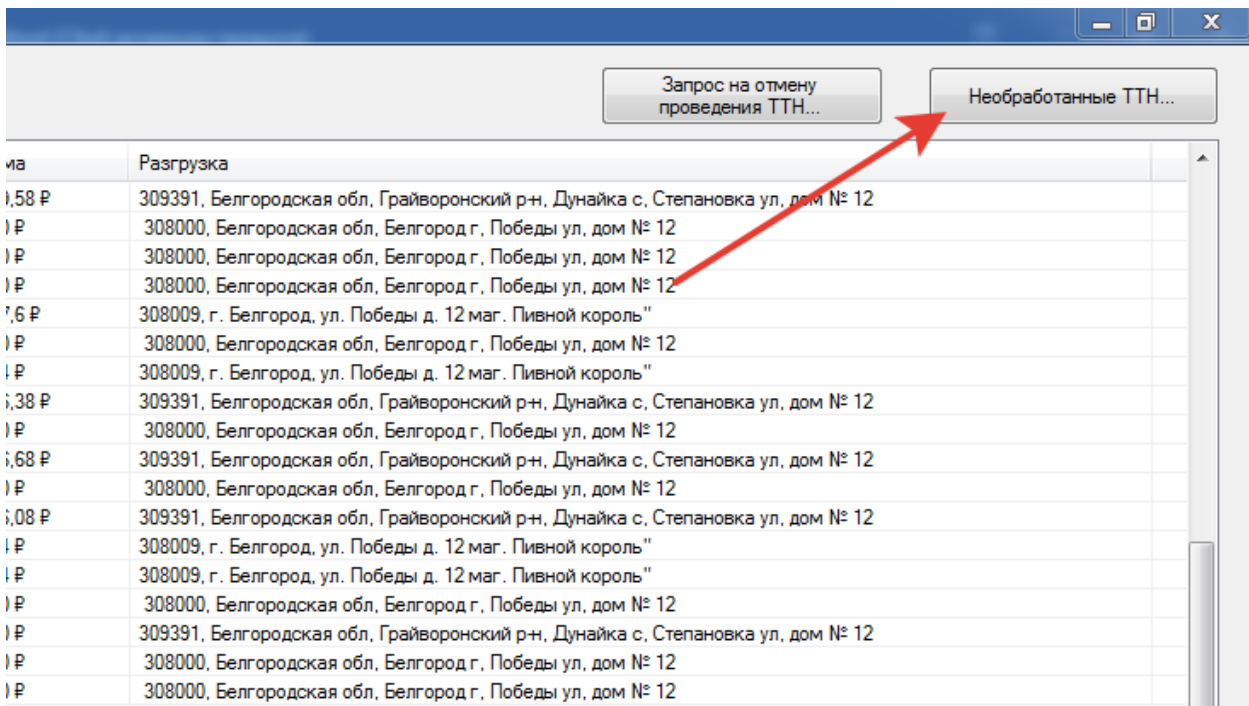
Запрос на отмену проведения ТТН...

Необработанные ТТН...

| ма | Разгрузка |
|---|---|
| ,58 ₽ | 309391, Белгородская обл, Грайворонский р-н, Дунайка с, Степановка ул, дом № 12 |
| ₽ | 308000, Белгородская обл, Белгород г, Победы ул, дом № 12 |
| ₽ | 308000, Белгородская обл, Белгород г, Победы ул, дом № 12 |
| ₽ | 308000, Белгородская обл, Белгород г, Победы ул, дом № 12 |
| ,6 ₽ | 308009, г. Белгород, ул. Победы д. 12 маг. Пивной король" |
| ₽ | 308000, Белгородская обл, Белгород г, Победы ул, дом № 12 |
| ₽ | 308009, г. Белгород, ул. Победы д. 12 маг. Пивной король" |
| ,38 ₽ | 309391, Белгородская обл, Грайворонский р-н, Дунайка с, Степановка ул, дом № 12 |
| ₽ | 308000, Белгородская обл, Белгород г, Победы ул, дом № 12 |
| ,68 ₽ | 309391, Белгородская обл, Грайворонский р-н, Дунайка с, Степановка ул, дом № 12 |
| ₽ | 308000, Белгородская обл, Белгород г, Победы ул, дом № 12 |
| ,08 ₽ | 309391, Белгородская обл, Грайворонский р-н, Дунайка с, Степановка ул, дом № 12 |
| ₽ | 308009, г. Белгород, ул. Победы д. 12 маг. Пивной король" |
| ₽ | 308009, г. Белгород, ул. Победы д. 12 маг. Пивной король" |
| ₽ | 308000, Белгородская обл, Белгород г, Победы ул, дом № 12 |
| ₽ | 309391, Белгородская обл, Грайворонский р-н, Дунайка с, Степановка ул, дом № 12 |
| ₽ | 308000, Белгородская обл, Белгород г, Победы ул, дом № 12 |
| ₽ | 308000, Белгородская обл, Белгород г, Победы ул, дом № 12 |